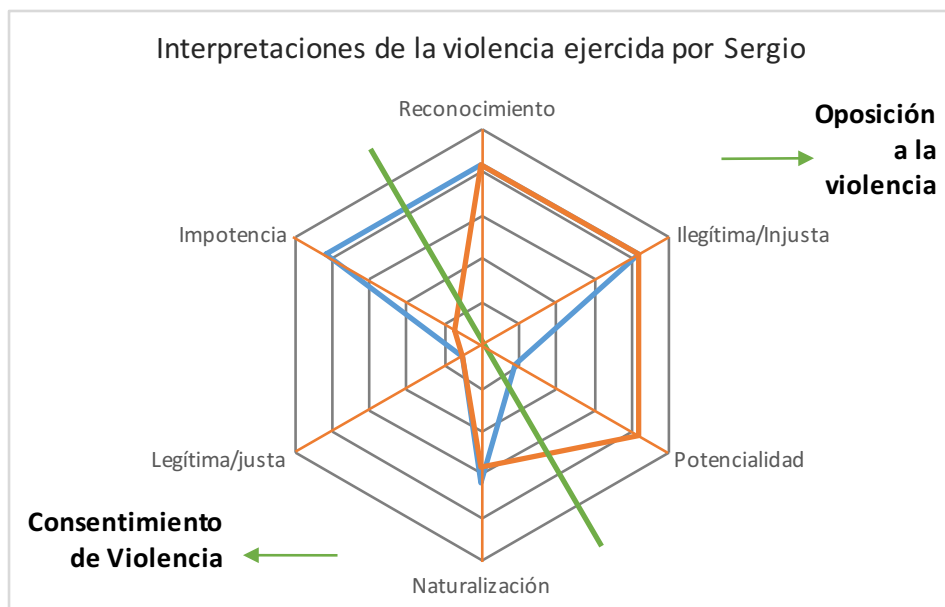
Interpretaciones de la violencia ejercida por Sergio

Reconocimiento

Oposición a la violencia

Impotencia

Ilegítima/Injusta

Legítima/justa

Potencialidad

Consentimiento de Violencia

Naturalización